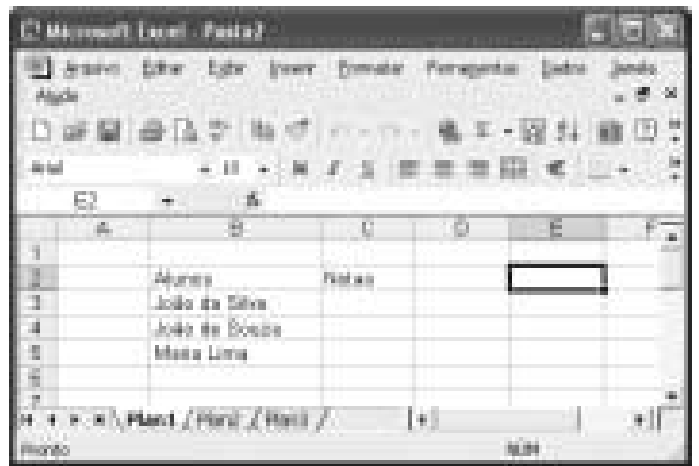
Microsoft Excel - Pasta2

Arquivo Editar Exibir Inserir Formatar Ferramentas Dados Janela Ajuda

Arial 10 N I S

E2 fx

|   | A | B | C | D | E | F |
|---|---|---|---|---|---|---|
| 1 | | | | | | |
| 2 | | Alunos | Notas | | | |
| 3 | | João da Silva | | | | |
| 4 | | João de Souza | | | | |
| 5 | | Maria Lima | | | | |
| 6 | | | | | | |
| 7 | | | | | | |

Plan1 / Plan2 / Plan3 /

Pronto NUM